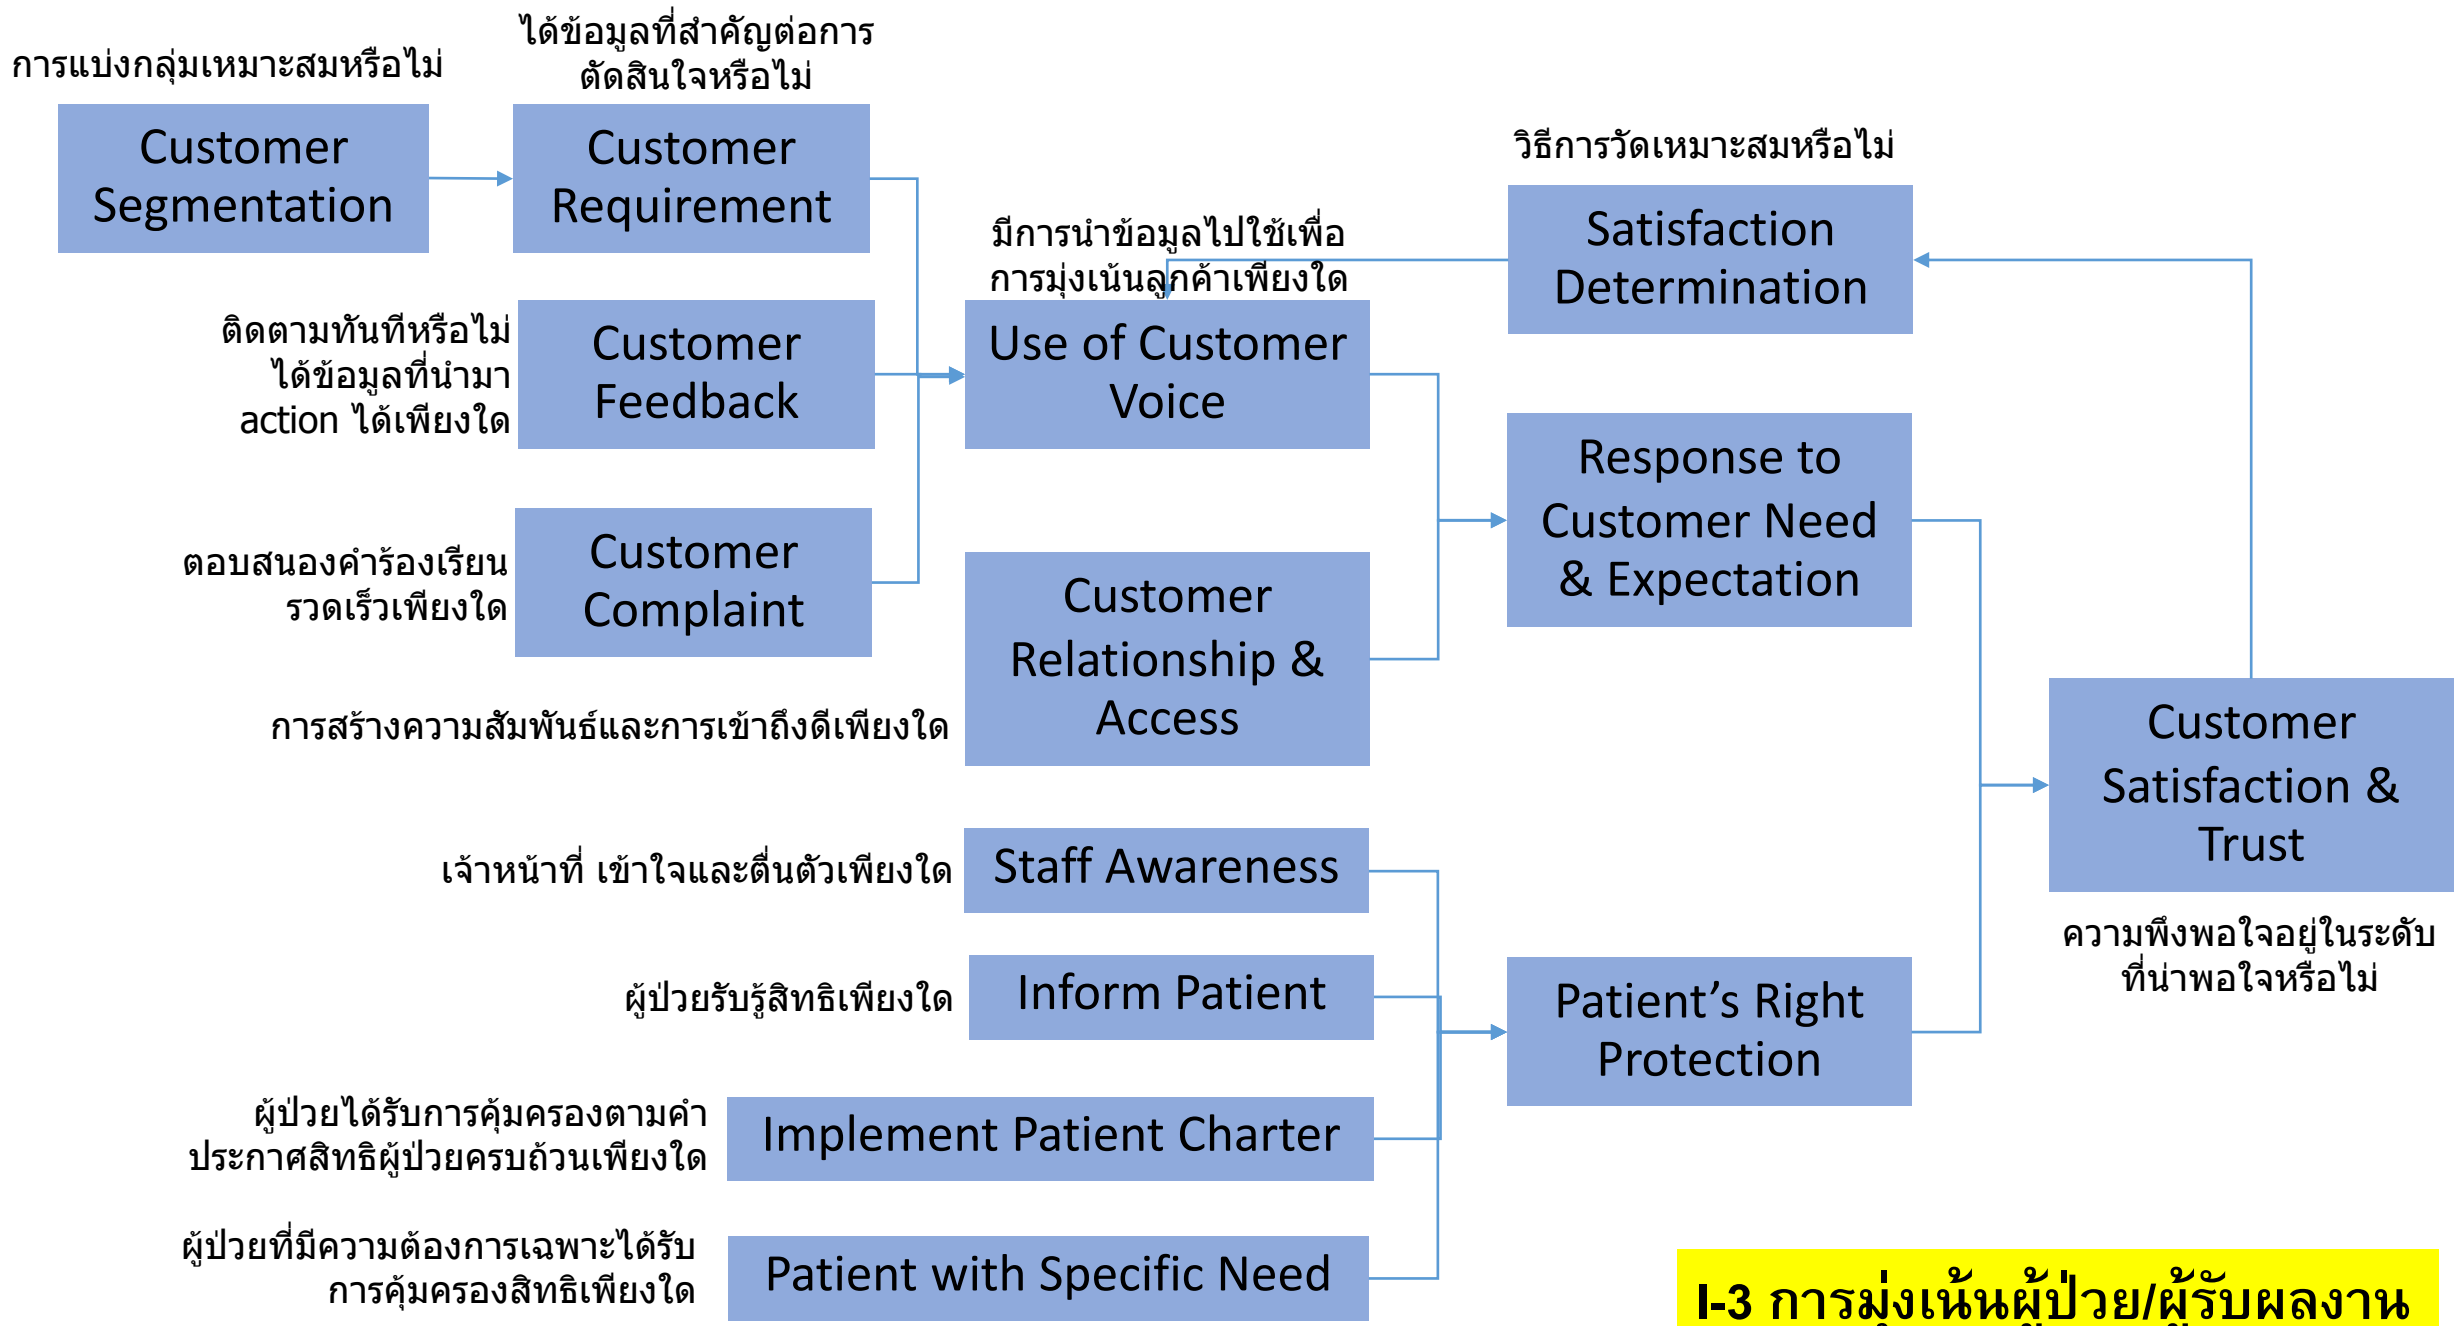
การแบ่งกลุ่มเหมาะสมหรือไม่

Customer Segmentation

ได้ข้อมูลที่สำคัญต่อการตัดสินใจหรือไม่

Customer Requirement

ติดตามทันทีหรือไม่ ได้ข้อมูลที่นำมา action ได้เพียงใด

Customer Feedback

ตอบสนองคำร้องเรียนรวดเร็วเพียงใด

Customer Complaint

มีการนำข้อมูลไปใช้เพื่อการมุ่งเน้นลูกค้าเพียงใด

Use of Customer Voice

Customer Relationship & Access

การสร้างความสัมพันธ์และการเข้าถึงดีเพียงใด

วิธีการวัดเหมาะสมหรือไม่

Satisfaction Determination

Response to Customer Need & Expectation

Customer Satisfaction & Trust

ความพึงพอใจอยู่ในระดับที่น่าพอใจหรือไม่

เจ้าหน้าที่ เข้าใจและตื่นตัวเพียงใด

Staff Awareness

ผู้ป่วยรับรู้สิทธิเพียงใด

Inform Patient

Patient’s Right Protection

ผู้ป่วยได้รับการคุ้มครองตามคำประกาศสิทธิผู้ป่วยครบถ้วนเพียงใด

Implement Patient Charter

ผู้ป่วยที่มีความต้องการเฉพาะได้รับการคุ้มครองสิทธิเพียงใด

Patient with Specific Need

I-3 การมุ่งเน้นผู้ป่วย/ผู้รับผลงาน